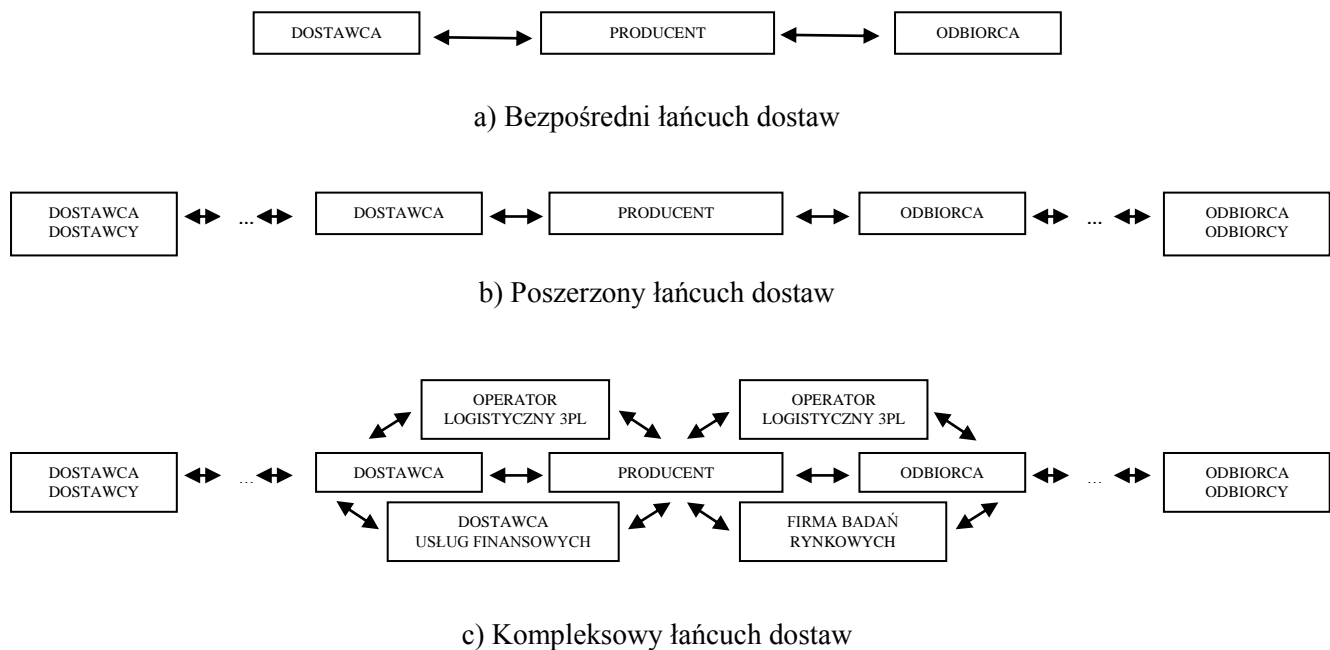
DOSTAWCA PRODUCENT ODBIORCA

a) Bezpośredni łańcuch dostaw

DOSTAWCA DOSTAWCY ... DOSTAWCA PRODUCENT ODBIORCA ... ODBIORCA ODBIORCY

b) Poszerzony łańcuch dostaw

OPERATOR LOGISTYCZNY 3PL

OPERATOR LOGISTYCZNY 3PL

DOSTAWCA DOSTAWCY ... DOSTAWCA PRODUCENT ODBIORCA ... ODBIORCA ODBIORCY

DOSTAWCA USŁUG FINANSOWYCH

FIRMA BADAŃ RYNKOWYCH

c) Kompleksowy łańcuch dostaw